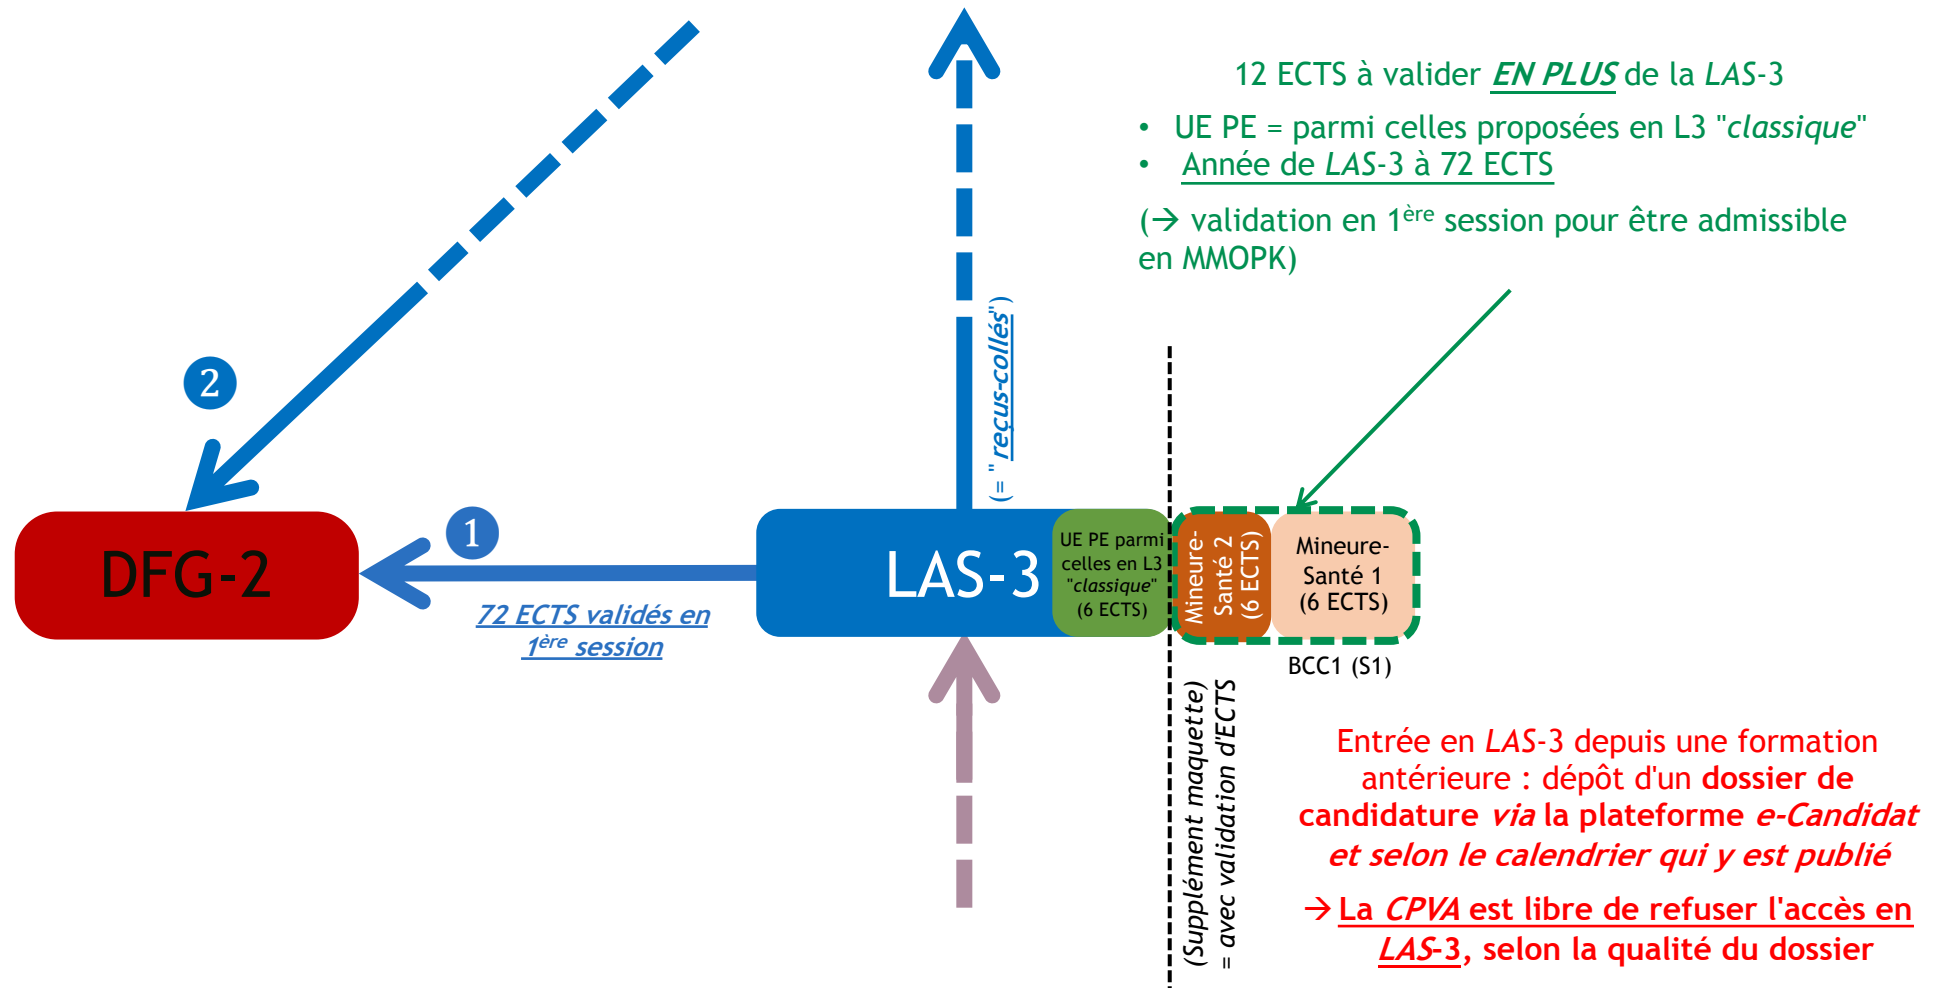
12 ECTS à valider EN PLUS de la LAS-3

• UE PE = parmi celles proposées en L3 "classique"
• Année de LAS-3 à 72 ECTS

(→ validation en 1ère session pour être admissible en MMOPK)

2

(= "reçus-collés")

DFG-2

1

72 ECTS validés en 1ère session

LAS-3

UE PE parmi celles en L3 "classique" (6 ECTS)

Mineure-Santé 2 (6 ECTS)

Mineure-Santé 1 (6 ECTS)

BCC1 (S1)

(Supplément maquette) = avec validation d'ECTS

Entrée en LAS-3 depuis une formation antérieure : dépôt d'un dossier de candidature via la plateforme e-Candidat et selon le calendrier qui y est publié

→ La CPVA est libre de refuser l'accès en LAS-3, selon la qualité du dossier